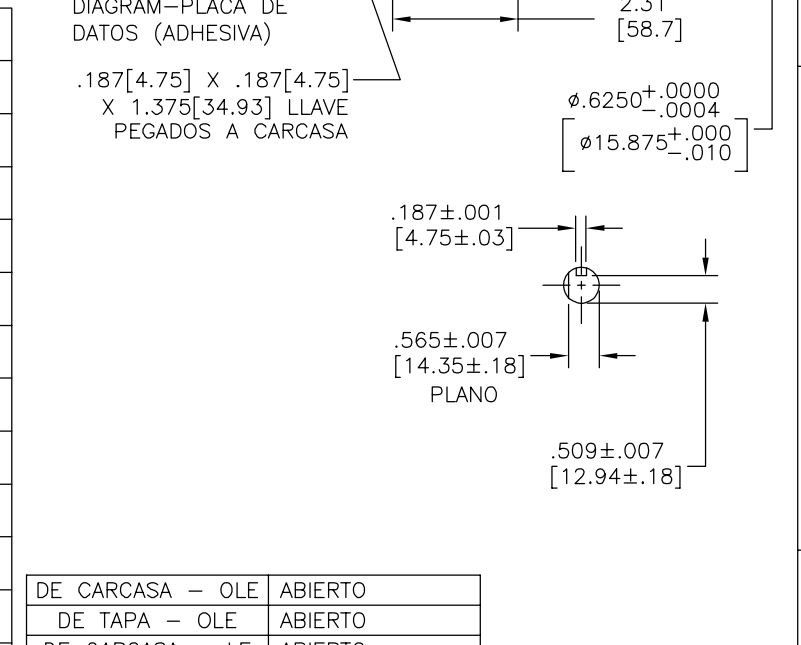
DIAGRAM—PLACA DE DATOS (ADHESIVA)

.187[4.75] X .187[4.75] X 1.375[34.93] LLAVE PEGADOS A CARCASA

2.31
[58.7]

$\phi.6250^{+.0000}_{-.0004}$
$[\phi15.875^{+.000}_{-.010}]$

.187±.001
[4.75±.03]

.565±.007
[14.35±.18]
PLANO

.509±.007
[12.94±.18]

| DE CARCASA — OLE | ABIERTO |
|---|---|
| DE TAPA — OLE | ABIERTO |
| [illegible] | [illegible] |